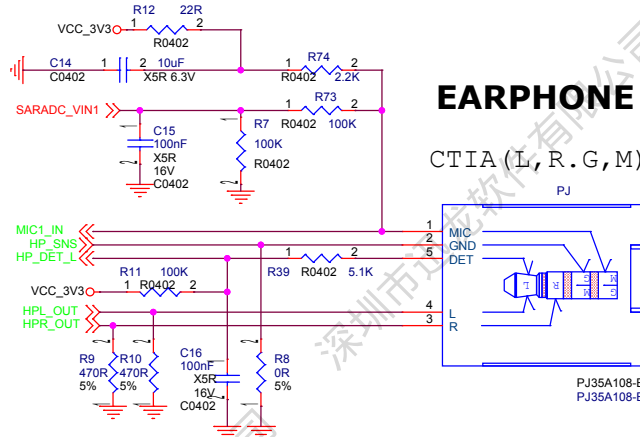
VCC_3V3
R12 22R
1 2
R0402

C14
C0402
1 2
10uF
X5R 6.3V

R74
1 2
R0402 2.2K

SARADC_VIN1

R73
1 2
R0402 100K

C15
100nF
X5R
16V
C0402

R7
100K
R0402

EARPHONE

CTIA(L,R.G,M)

PJ

MIC1_IN
HP_SNS
HP_DET_L

1 MIC
2 GND
5 DET

R11 100K
1 R0402 2

R39 R0402 5.1K
1 2

VCC_3V3

HPL_OUT
HPR_OUT

4 L
3 R

L
R
G
M

R9
470R
5%

R10
470R
5%

C16
100nF
X5R
16V
C0402

R8
0R
5%

PJ35A108-E
PJ35A108-E

深圳市迅龙软件有限公司